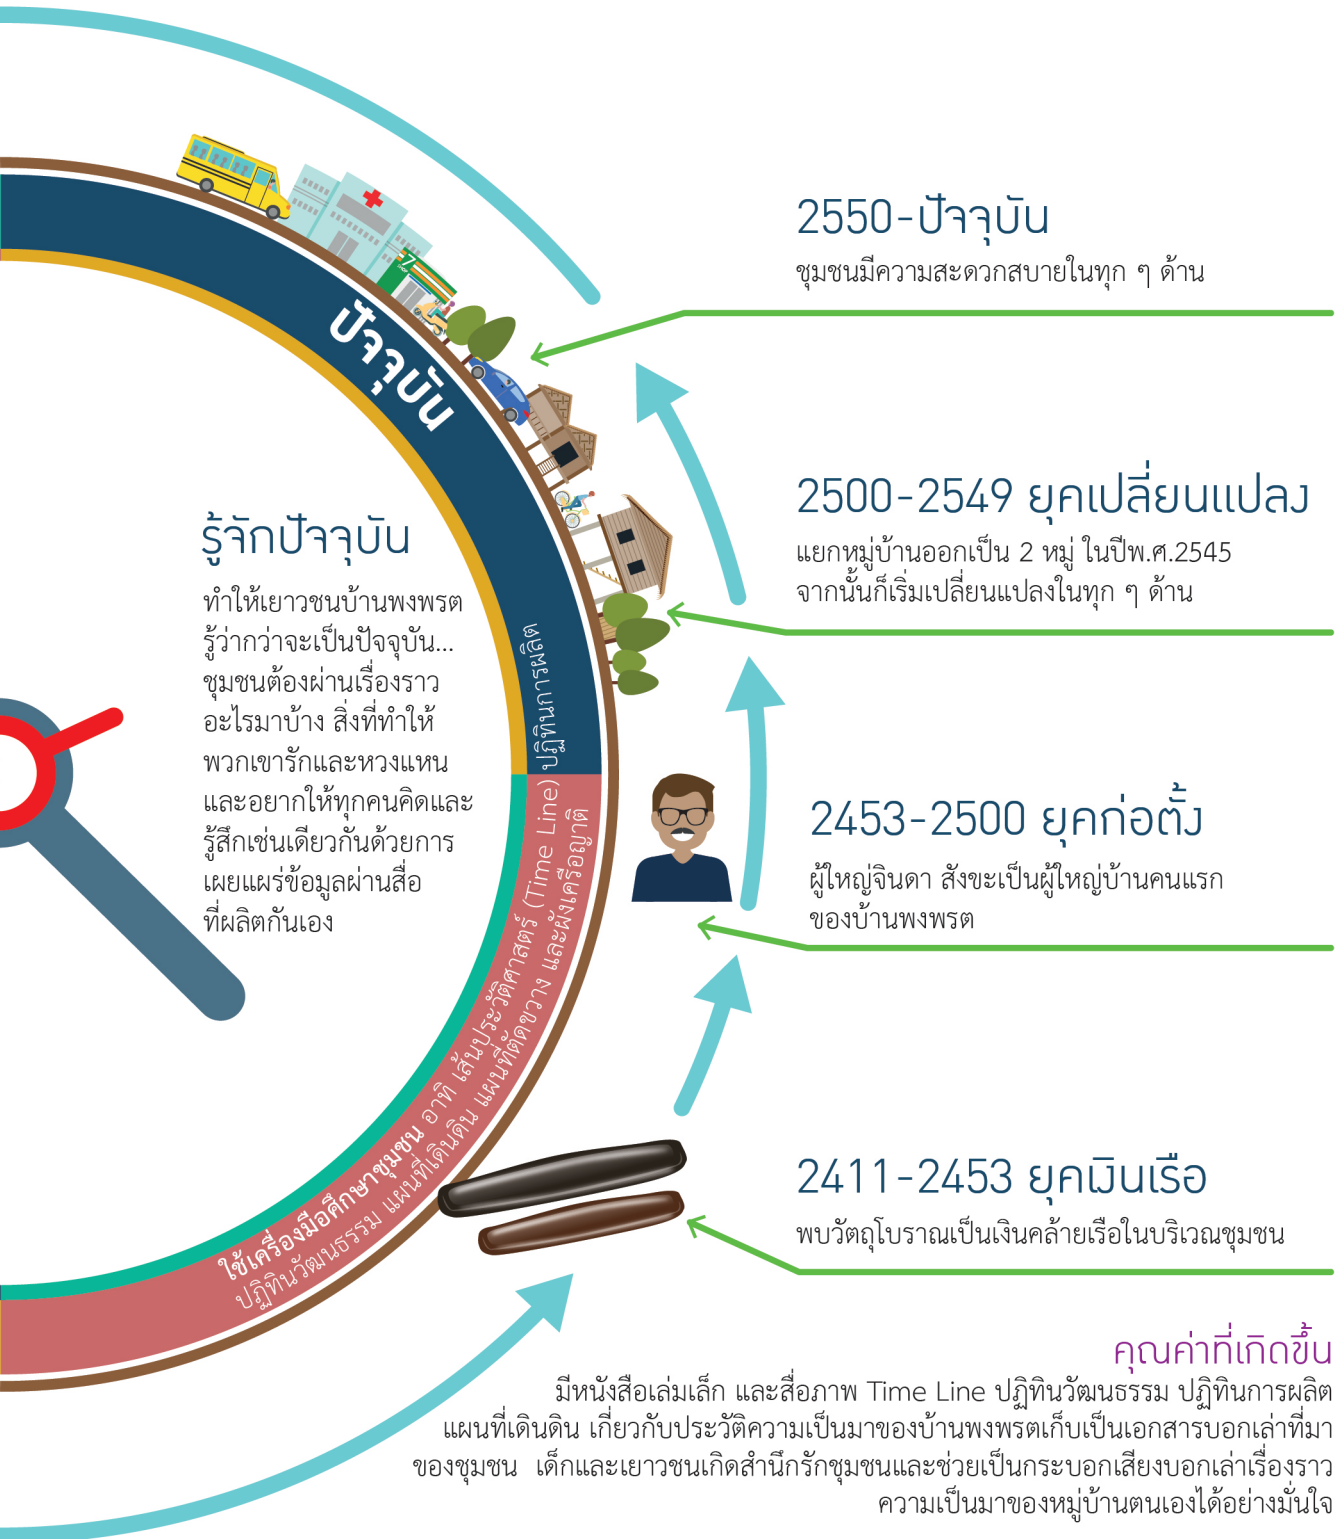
ปัจจุบัน

รู้จักปัจจุบัน

ทำให้เยาวชนบ้านพงพรต รู้ว่ากว่าจะเป็นปัจจุบัน... ชุมชนต้องผ่านเรื่องราวอะไรมาบ้าง สิ่งที่ทำให้พวกเขารักและหวงแหน และอยากให้ทุกคนคิดและรู้สึกเช่นเดียวกันด้วยการเผยแพร่ข้อมูลผ่านสื่อที่ผลิตกันเอง

ปฏิทินการผลิต

ใช้เครื่องมือศึกษาชุมชน อาทิ เส้นประวัติศาสตร์ (Time Line) ปฏิทินวัฒนธรรม แผนที่เดินดิน แผนที่ติดขวาง และผังเครือญาติ

2550-ปัจจุบัน
ชุมชนมีความสะดวกสบายในทุก ๆ ด้าน

2500-2549 ยุคเปลี่ยนแปลง
แยกหมู่บ้านออกเป็น 2 หมู่ ในปีพ.ศ.2545 จากนั้นก็เริ่มเปลี่ยนแปลงในทุก ๆ ด้าน

2453-2500 ยุคก่อตั้ง
ผู้ใหญ่จินดา สังขะเป็นผู้ใหญ่บ้านคนแรกของบ้านพงพรต

2411-2453 ยุคเงินเรือ
พบวัตถุโบราณเป็นเงินคล้ายเรือในบริเวณชุมชน

คุณค่าที่เกิดขึ้น
มีหนังสือเล่มเล็ก และสื่อภาพ Time Line ปฏิทินวัฒนธรรม ปฏิทินการผลิต แผนที่เดินดิน เกี่ยวกับประวัติความเป็นมาของบ้านพงพรตเก็บเป็นเอกสารบอกเล่าที่มาของชุมชน เด็กและเยาวชนเกิดสำนึกรักชุมชนและช่วยเป็นกระบอกเสียงบอกเล่าเรื่องราวความเป็นมาของหมู่บ้านตนเองได้อย่างมั่นใจ